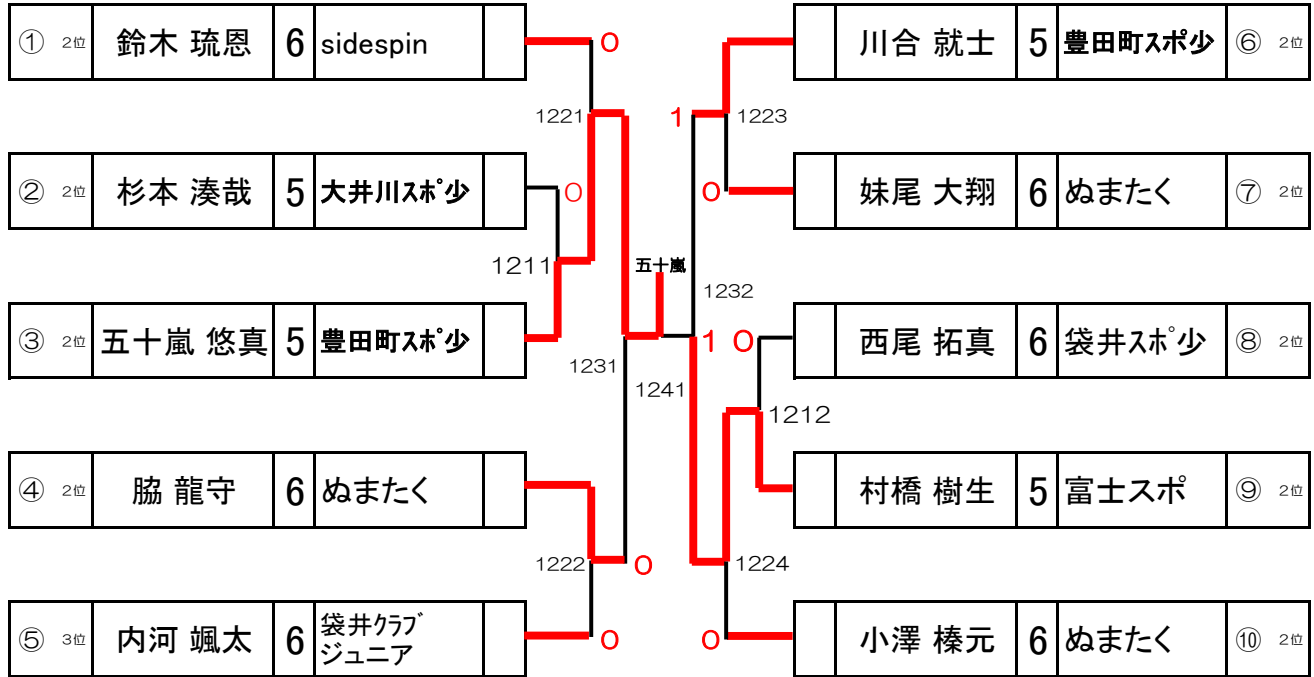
| ① | 2位 | 鈴木 琉恩 | 6 | sidespin | |
|---|---|---|---|---|---|
| ② | 2位 | 杉本 湊哉 | 5 | 大井川ｽﾎﾟ少 | |
| ③ | 2位 | 五十嵐 悠真 | 5 | 豊田町ｽﾎﾟ少 | |
| ④ | 2位 | 脇 龍守 | 6 | ぬまたく | |
| ⑤ | 3位 | 内河 颯太 | 6 | 袋井ｸﾗﾌﾞジュニア | |

| | 川合 就士 | 5 | 豊田町ｽﾎﾟ少 | ⑥ | 2位 |
|---|---|---|---|---|---|
| | 妹尾 大翔 | 6 | ぬまたく | ⑦ | 2位 |
| | 西尾 拓真 | 6 | 袋井ｽﾎﾟ少 | ⑧ | 2位 |
| | 村橋 樹生 | 5 | 富士スポ | ⑨ | 2位 |
| | 小澤 榛元 | 6 | ぬまたく | ⑩ | 2位 |

0
1221
0
1211
1231
1222
0
0
五十嵐
1232
1241
1
1223
0
1 0
1212
1224
0